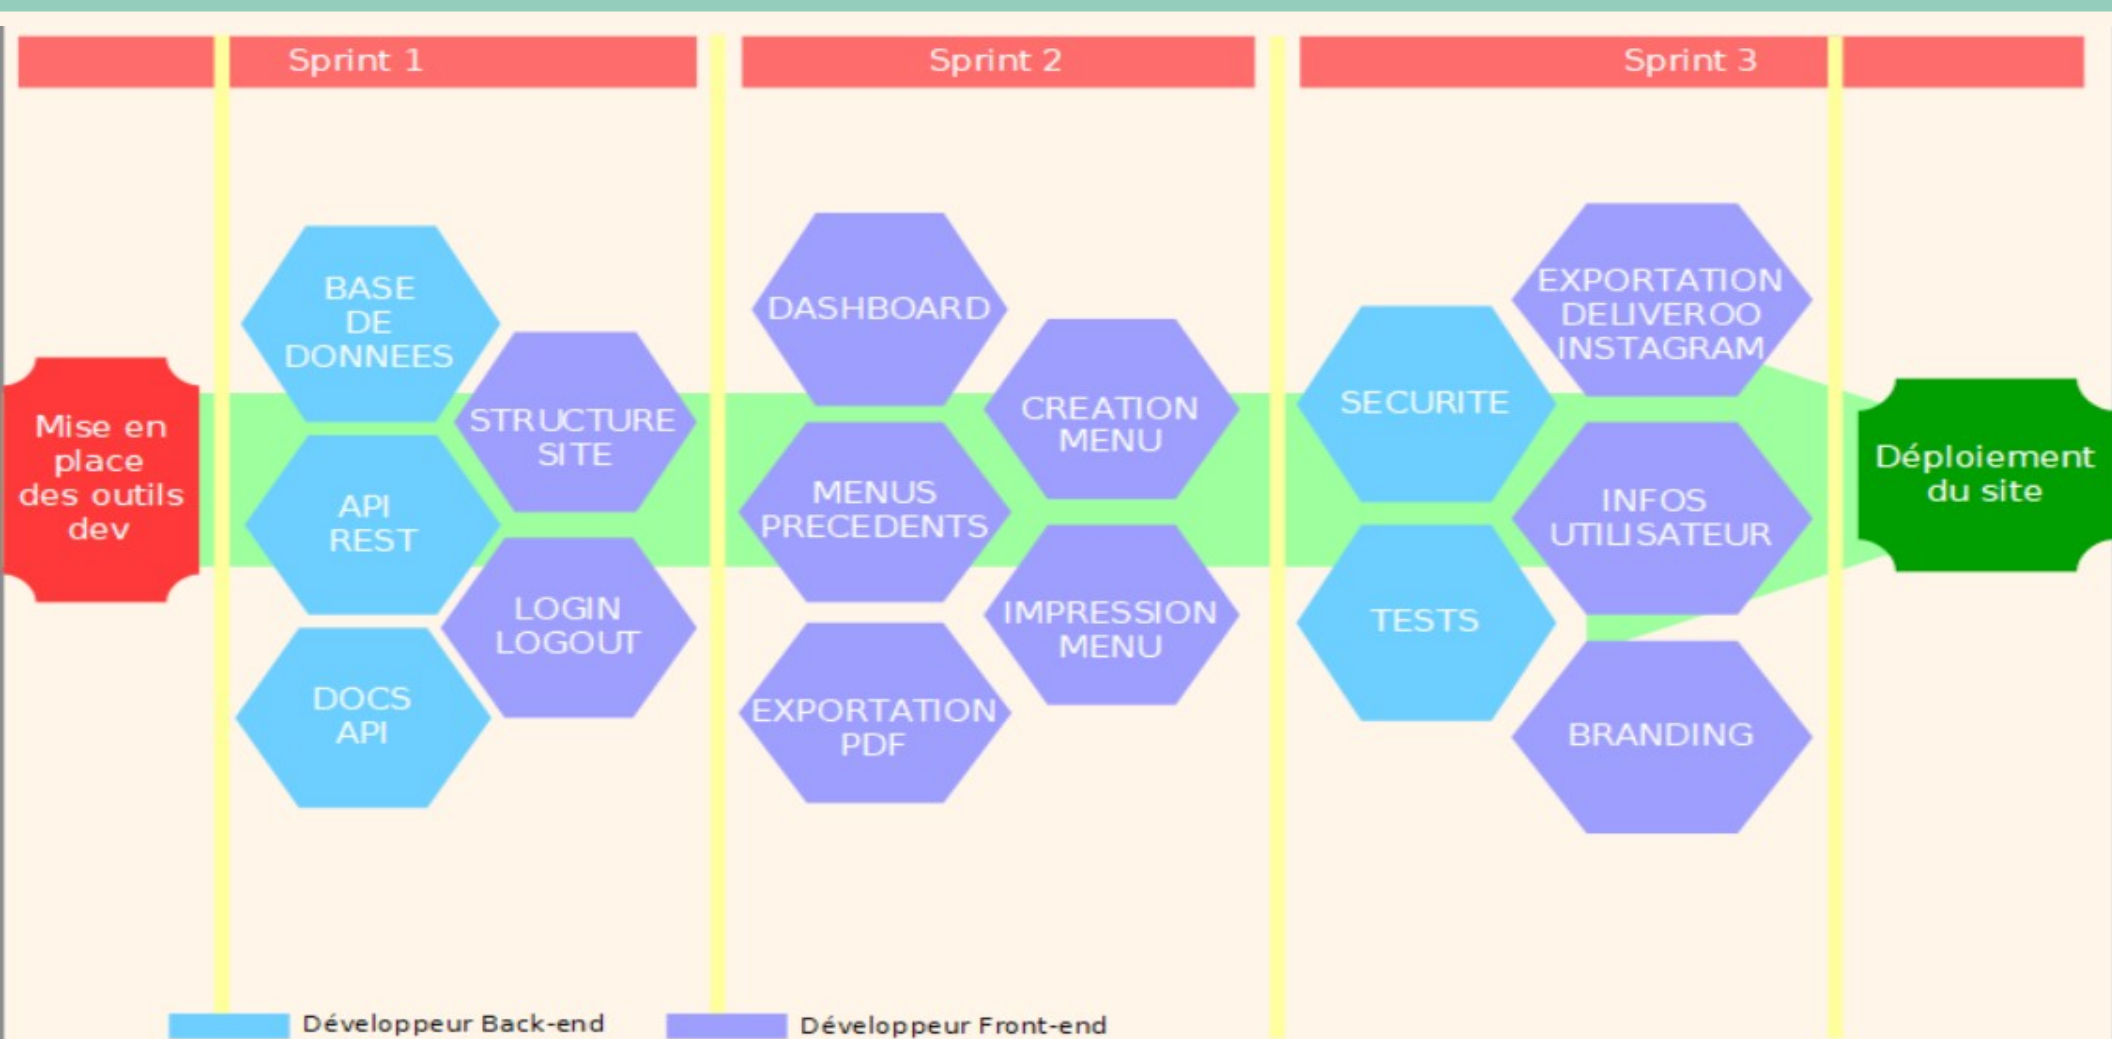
Sprint 1

Sprint 2

Sprint 3

Mise en place des outils dev

BASE DE DONNEES

STRUCTURE SITE

API REST

LOGIN LOGOUT

DOCS API

DASHBOARD

CREATION MENU

MENUS PRECEDENTS

IMPRESSION MENU

EXPORTATION PDF

EXPORTATION DELIVEROO INSTAGRAM

SECURITE

INFOS UTILISATEUR

TESTS

BRANDING

Déploiement du site

Développeur Back-end

Développeur Front-end